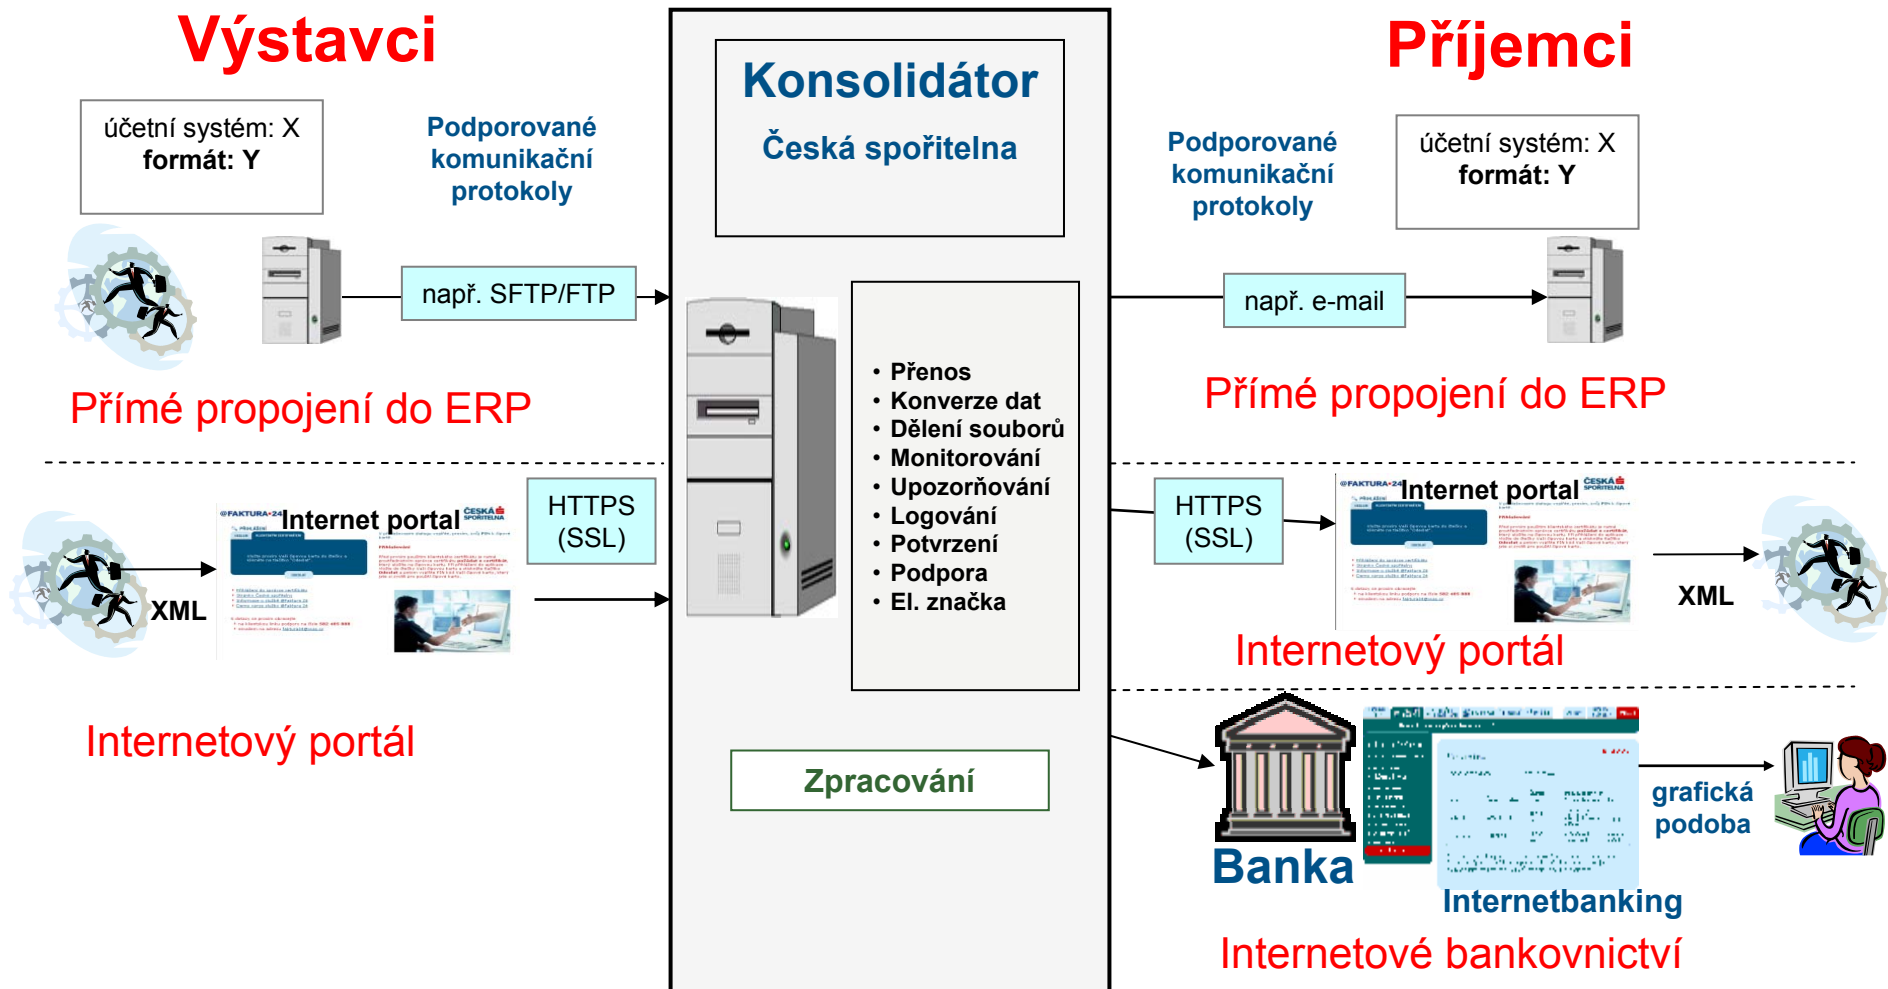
Výstavci

účetní systém: X
formát: Y

Podporované komunikační protokoly

např. SFTP/FTP

Přímé propojení do ERP

Konsolidátor

Česká spořitelna

• Přenos
• Konverze dat
• Dělení souborů
• Monitorování
• Upozorňování
• Logování
• Potvrzení
• Podpora
• El. značka

Zpracování

Příjemci

Podporované komunikační protokoly

účetní systém: X
formát: Y

např. e-mail

Přímé propojení do ERP

XML

Internet portal

HTTPS (SSL)

Internetový portál

HTTPS (SSL)

Internet portal

XML

Internetový portál

Banka

Internetbanking

grafická podoba

Internetové bankovnictví